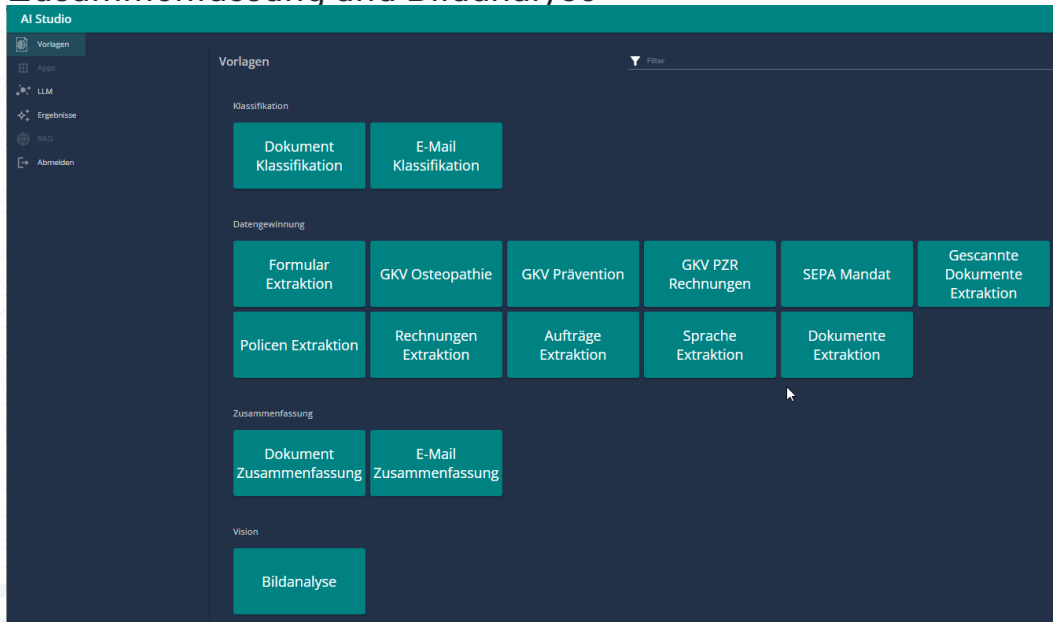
AI Studio

Vorlagen
Apps
LLM
Ergebnisse
RAG
Abmelden

Vorlagen

Filter

Klassifikation

Dokument Klassifikation
E-Mail Klassifikation

Datengewinnung

Formular Extraktion
GKV Osteopathie
GKV Prävention
GKV PZR Rechnungen
SEPA Mandat
Gescannte Dokumente Extraktion
Policen Extraktion
Rechnungen Extraktion
Aufträge Extraktion
Sprache Extraktion
Dokumente Extraktion

Zusammenfassung

Dokument Zusammenfassung
E-Mail Zusammenfassung

Vision

Bildanalyse